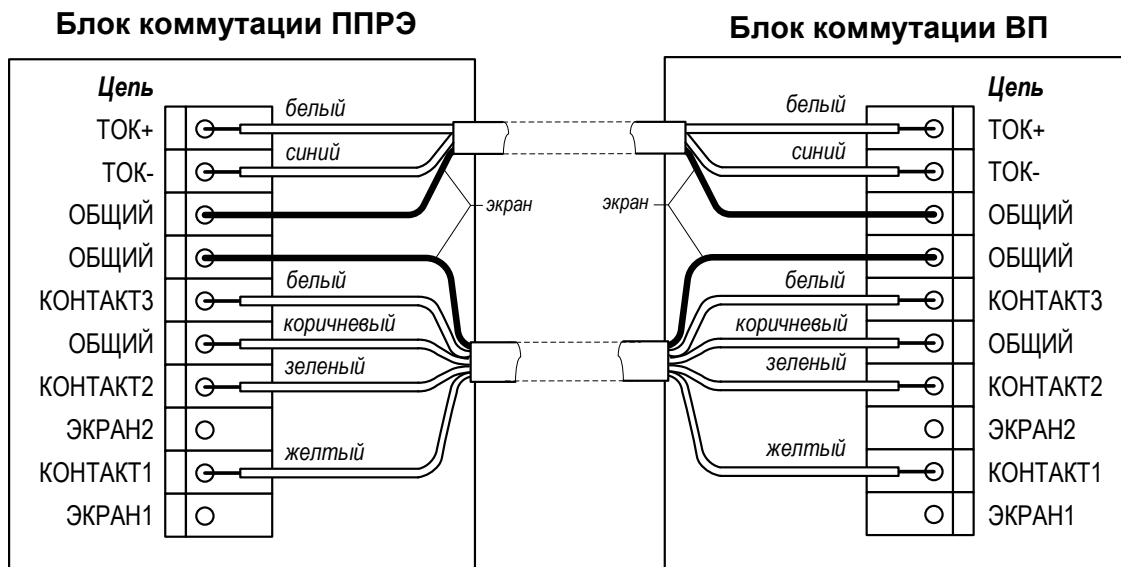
Блок коммутации ППРЭ

Цепь
ТОК+
ТОК-
ОБЩИЙ
ОБЩИЙ
КОНТАКТ3
ОБЩИЙ
КОНТАКТ2
ЭКРАН2
КОНТАКТ1
ЭКРАН1

белый
синий
экран
белый
коричневый
зеленый
желтый

Блок коммутации ВП

Цепь
ТОК+
ТОК-
ОБЩИЙ
ОБЩИЙ
КОНТАКТ3
ОБЩИЙ
КОНТАКТ2
ЭКРАН2
КОНТАКТ1
ЭКРАН1

белый
синий
экран
белый
коричневый
зеленый
желтый